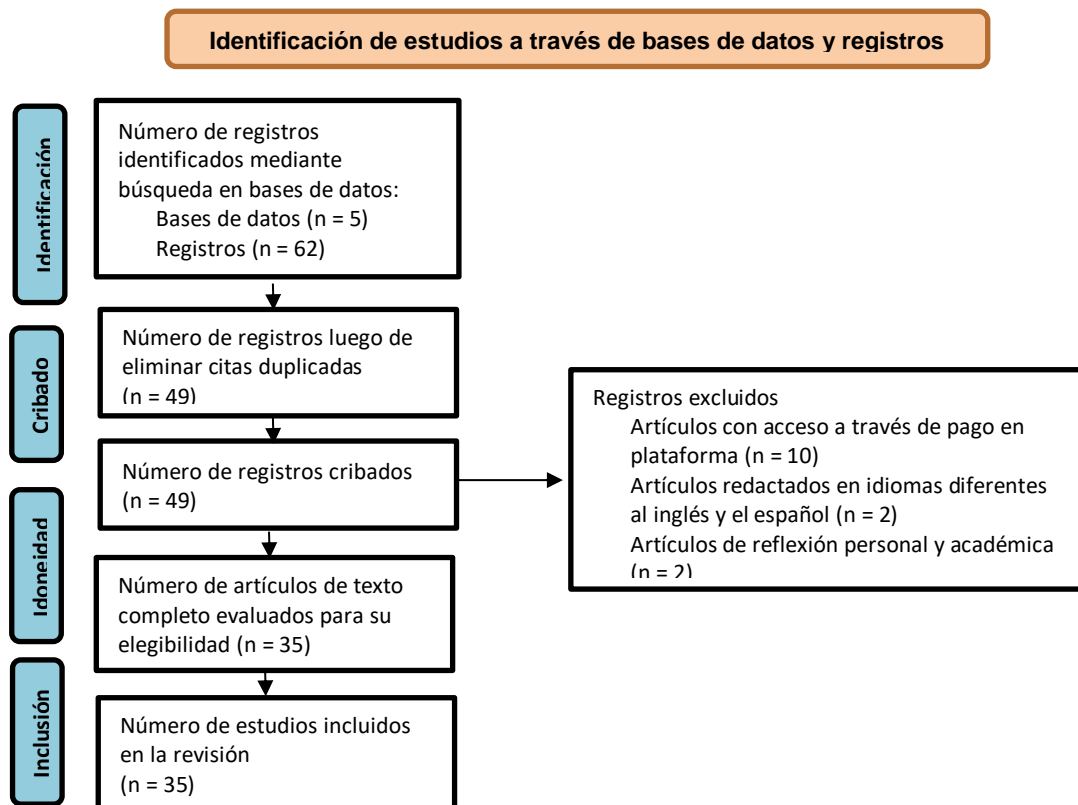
Identificación de estudios a través de bases de datos y registros

Identificación

Número de registros identificados mediante búsqueda en bases de datos:
Bases de datos (n = 5)
Registros (n = 62)

Cribado

Número de registros luego de eliminar citas duplicadas
(n = 49)

Número de registros cribados
(n = 49)

Registros excluidos
Artículos con acceso a través de pago en plataforma (n = 10)
Artículos redactados en idiomas diferentes al inglés y el español (n = 2)
Artículos de reflexión personal y académica
(n = 2)

Idoneidad

Número de artículos de texto completo evaluados para su elegibilidad (n = 35)

Inclusión

Número de estudios incluidos en la revisión
(n = 35)